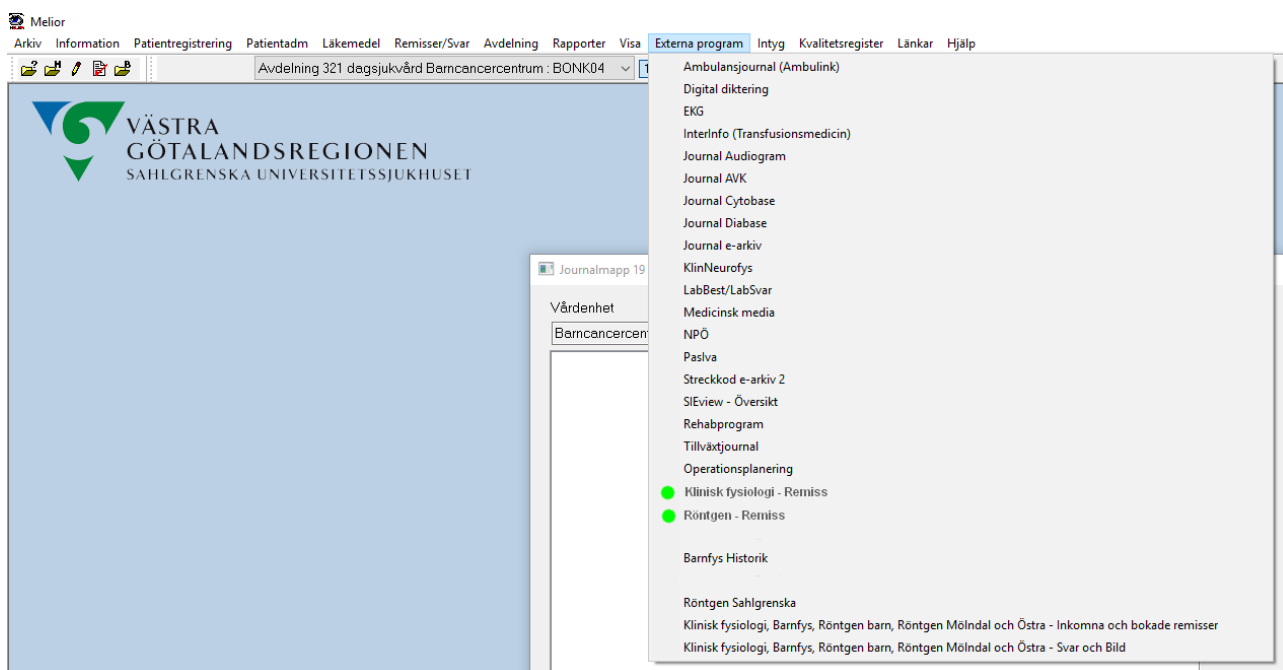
Melior

Arkiv Information Patientregistrering Patientadm Läkemedel Remisser/Svar Avdelning Rapporter Visa Externa program Intyg Kvalitetsregister Länkar Hjälp

Avdelning 321 dagsjukvård Barncancercentrum : BONK04

VÄSTRA GÖTALANDSREGIONEN
SAHLGRENSKA UNIVERSITETSSJUKHUSET

Journalmapp 19

Vårdenhet

Barncancercent

Ambulansjournal (Ambulink)
Digital diktering
EKG
InterInfo (Transfusionsmedicin)
Journal Audiogram
Journal AVK
Journal Cytobase
Journal Diabase
Journal e-arkiv
KlinNeurofys
LabBest/LabSvar
Medicinsk media
NPÖ
Paslva
Streckkod e-arkiv 2
SIEview - Översikt
Rehabprogram
Tillväxtjournal
Operationsplanering
Klinisk fysiologi - Remiss
Röntgen - Remiss
Barnfys Historik
Röntgen Sahlgrenska
Klinisk fysiologi, Barnfys, Röntgen barn, Röntgen Mölndal och Östra - Inkomna och bokade remisser
Klinisk fysiologi, Barnfys, Röntgen barn, Röntgen Mölndal och Östra - Svar och Bild